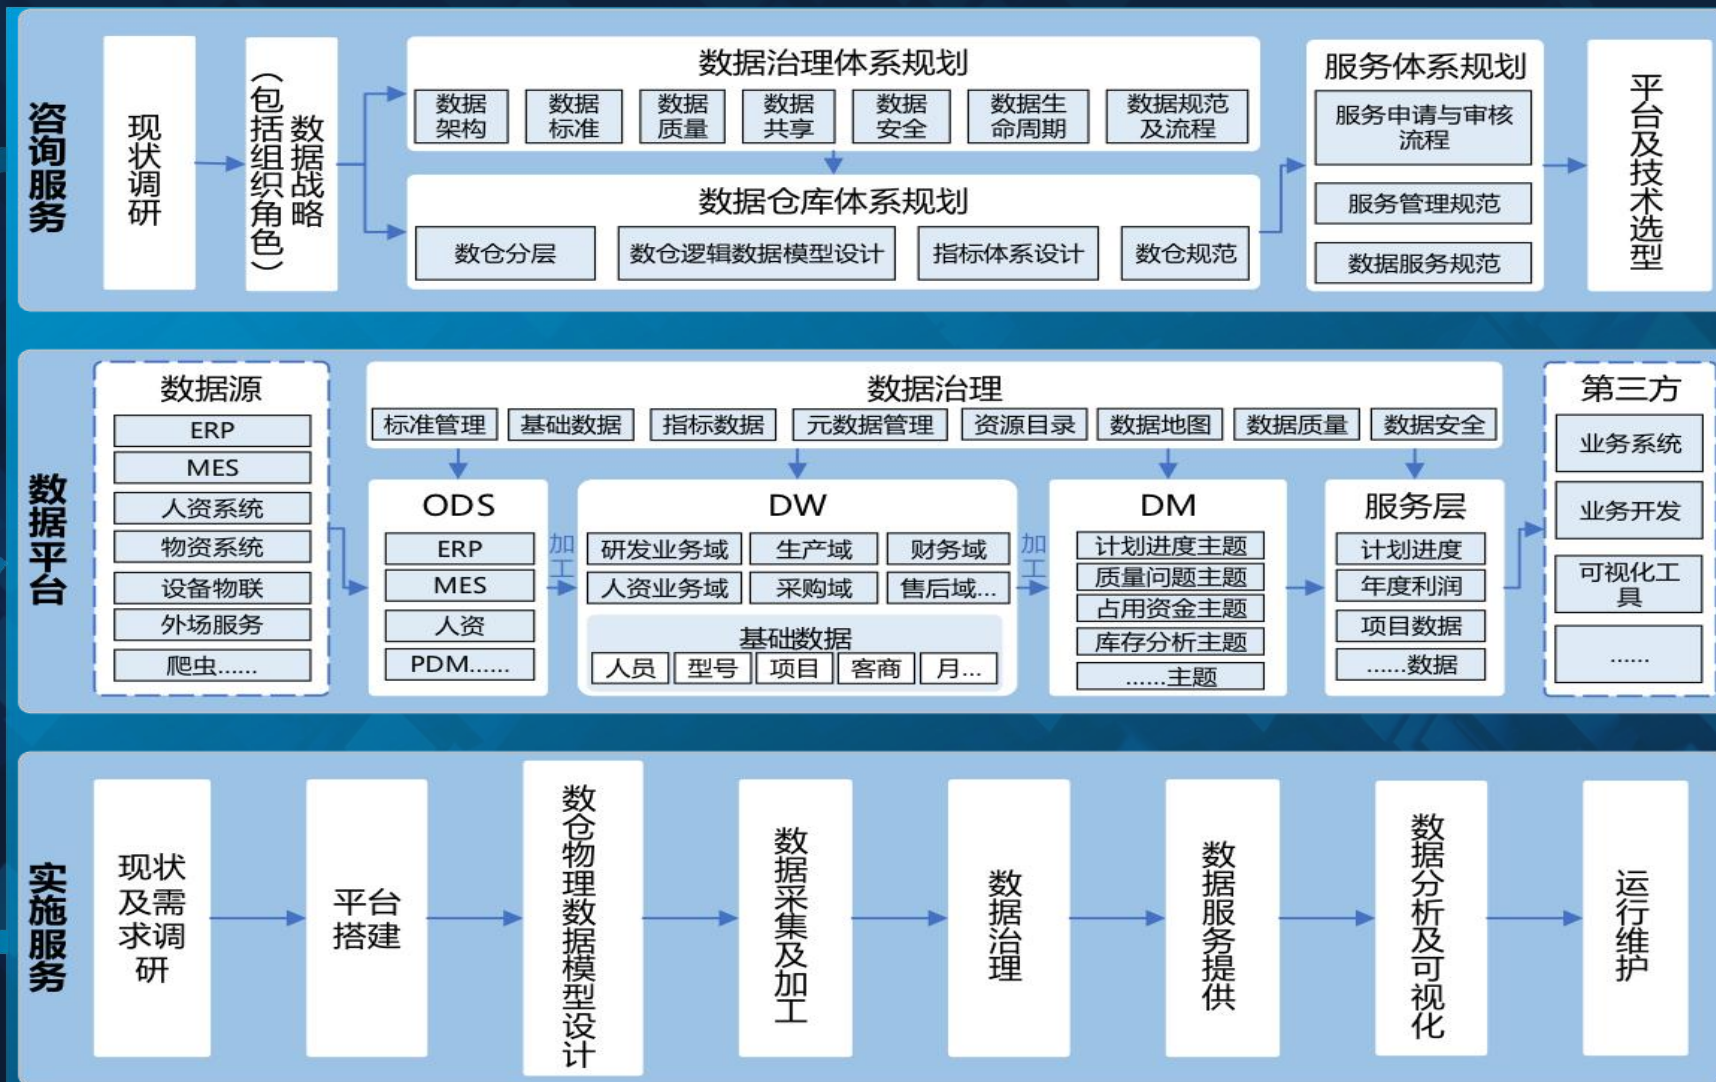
咨询服务

现状调研

数据战略（包括组织角色）

数据治理体系规划

| 数据架构 | 数据标准 | 数据质量 | 数据共享 | 数据安全 | 数据生命周期 | 数据规范及流程 |
|---|---|---|---|---|---|---|

数据仓库体系规划

| 数仓分层 | 数仓逻辑数据模型设计 | 指标体系设计 | 数仓规范 |
|---|---|---|---|

服务体系规划

服务申请与审核流程

服务管理规范

数据服务规范

平台及技术选型

数据平台

数据源

ERP
MES
人资系统
物资系统
设备物联
外场服务
爬虫……

数据治理

| 标准管理 | 基础数据 | 指标数据 | 元数据管理 | 资源目录 | 数据地图 | 数据质量 | 数据安全 |
|---|---|---|---|---|---|---|---|

ODS

ERP
MES
人资
PDM……

加工

DW

| 研发业务域 | 生产域 | 财务域 |
|---|---|---|
| 人资业务域 | 采购域 | 售后域… |

基础数据

| 人员 | 型号 | 项目 | 客商 | 月… |
|---|---|---|---|---|

加工

DM

计划进度主题
质量问题主题
占用资金主题
库存分析主题
……主题

服务层

计划进度
年度利润
项目数据
……数据

第三方

业务系统
业务开发
可视化工具
……

实施服务

现状及需求调研

平台搭建

数仓物理数据模型设计

数据采集及加工

数据治理

数据服务提供

数据分析及可视化

运行维护